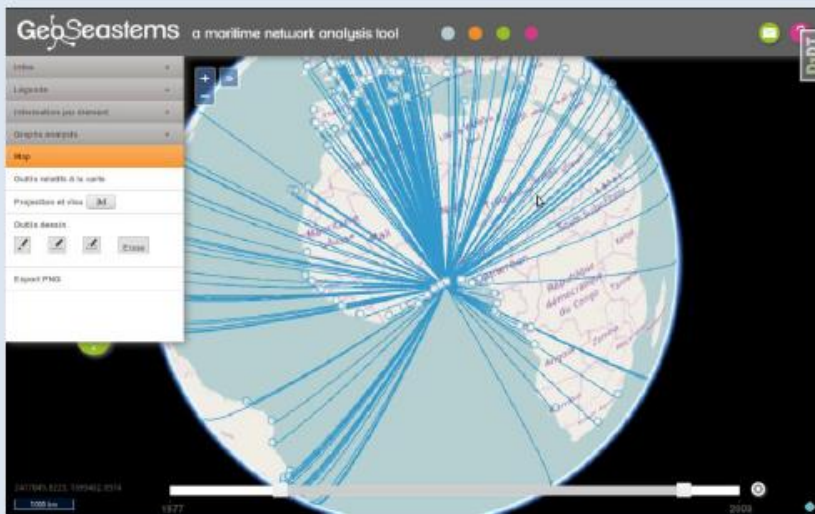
GeoSeastems a maritime network analysis tool

Infos
Légende
Information par élément
Graphs analysis
Map
Outils relatifs à la carte
Projection et vue 3d
Outils dessin
Erase
Export PNG

+
−

République démocratique du Congo
Angola
Zambia

2477845.8223, 1595462.9374
1000 km
1977
2008